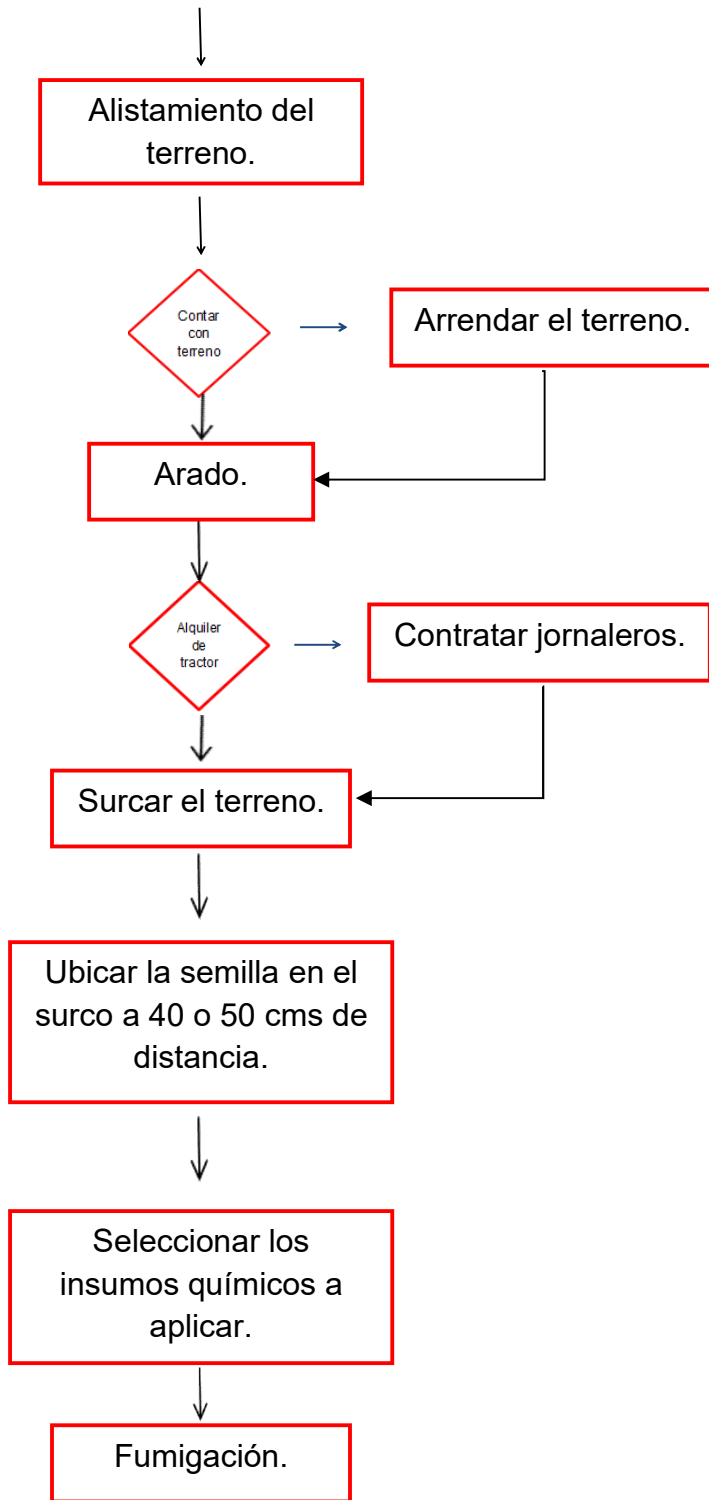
Alistamiento del terreno.

Contar con terreno

Arrendar el terreno.

Arado.

Alquiler de tractor

Contratar jornaleros.

Surcar el terreno.

Ubicar la semilla en el surco a 40 o 50 cms de distancia.

Seleccionar los insumos químicos a aplicar.

Fumigación.